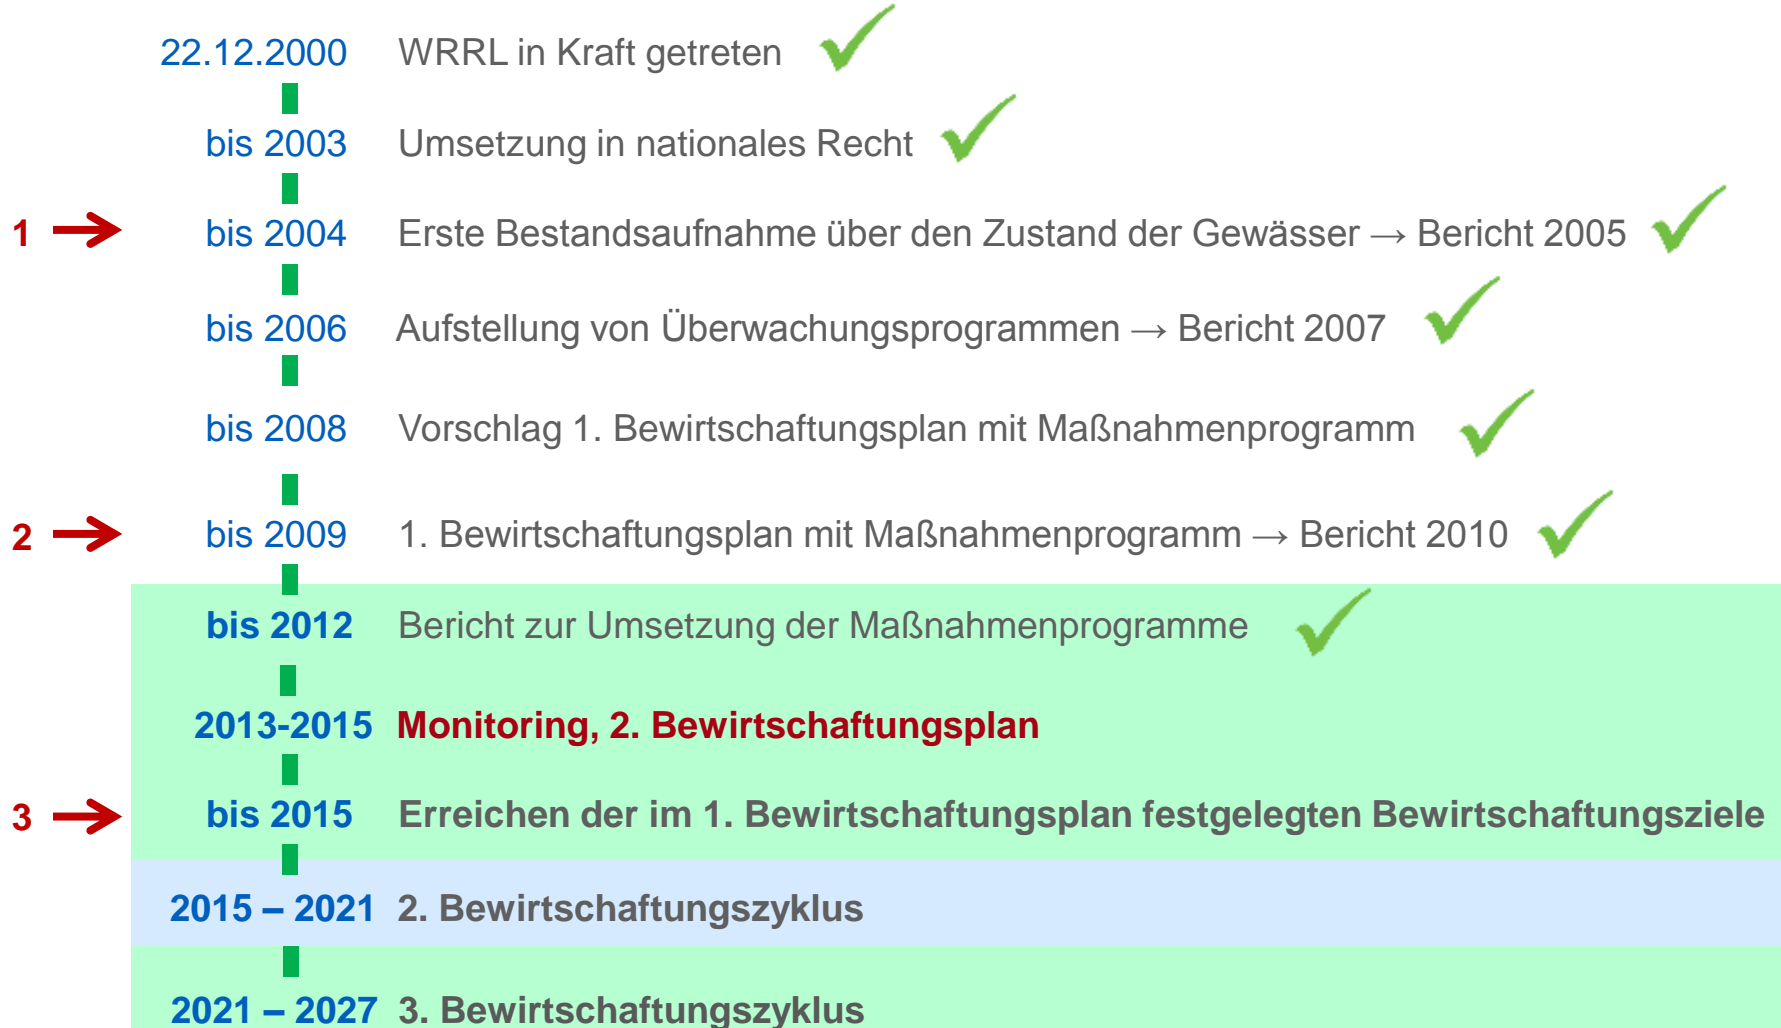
22.12.2000 WRRL in Kraft getreten

bis 2003 Umsetzung in nationales Recht

1 bis 2004 Erste Bestandsaufnahme über den Zustand der Gewässer → Bericht 2005

bis 2006 Aufstellung von Überwachungsprogrammen → Bericht 2007

bis 2008 Vorschlag 1. Bewirtschaftungsplan mit Maßnahmenprogramm

2 bis 2009 1. Bewirtschaftungsplan mit Maßnahmenprogramm → Bericht 2010

bis 2012 Bericht zur Umsetzung der Maßnahmenprogramme

2013-2015 Monitoring, 2. Bewirtschaftungsplan

3 bis 2015 Erreichen der im 1. Bewirtschaftungsplan festgelegten Bewirtschaftungsziele

2015 – 2021 2. Bewirtschaftungszyklus

2021 – 2027 3. Bewirtschaftungszyklus